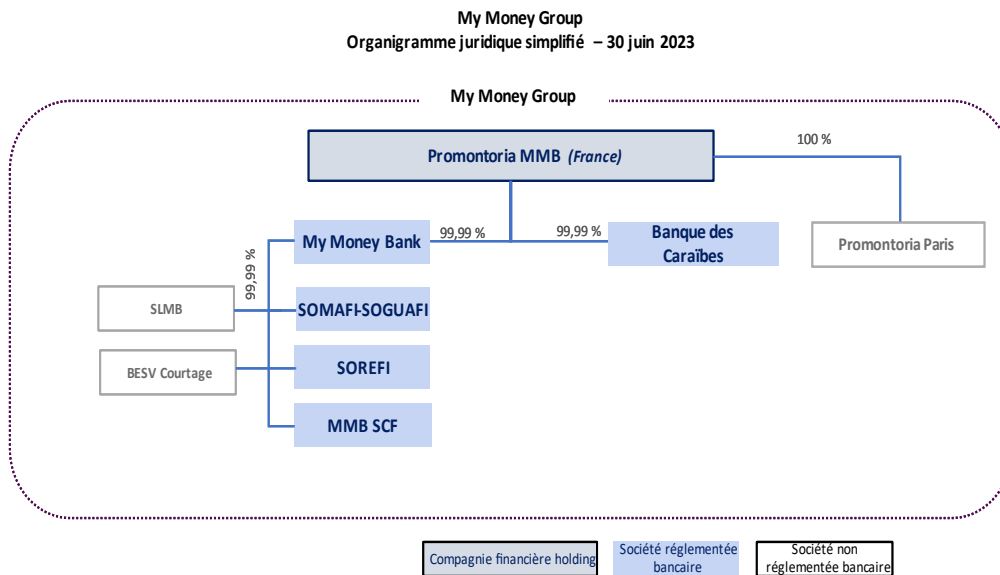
My Money Group
Organigramme juridique simplifié – 30 juin 2023

My Money Group

Promontoria MMB (France)

100 %

My Money Bank

99,99 %

99,99 %

Banque des Caraïbes

Promontoria Paris

99,99 %

SLMB

SOMAFI-SOGUAFI

BESV Courtage

SOREFI

MMB SCF

Compagnie financière holding

Société réglementée bancaire

Société non réglementée bancaire